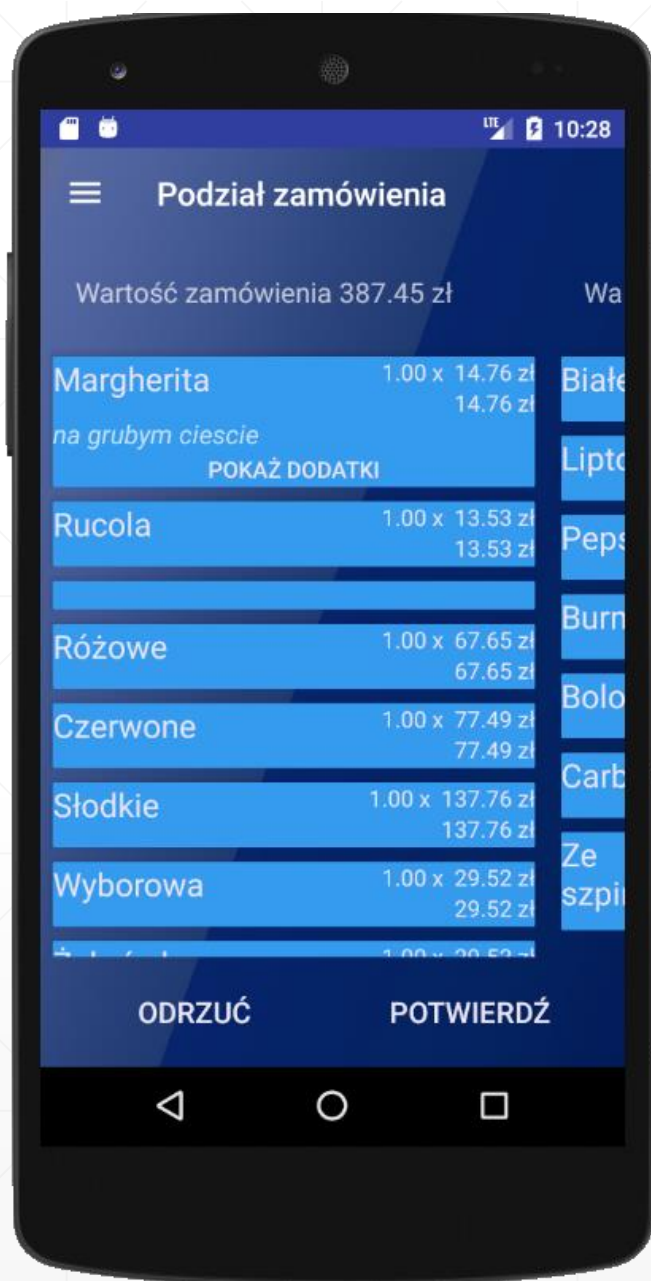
LTE 10:28

Podzial zamówienia

Wartość zamówienia 387.45 zł

Wa

Margherita 1.00 x 14.76 zł
14.76 zł
na grubym ciescie
POKAŻ DODATKI

Rucola 1.00 x 13.53 zł
13.53 zł

Różowe 1.00 x 67.65 zł
67.65 zł

Czerwone 1.00 x 77.49 zł
77.49 zł

Słodkie 1.00 x 137.76 zł
137.76 zł

Wyborowa 1.00 x 29.52 zł
29.52 zł

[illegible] 1.00 x 29.52 zł

Białe

Lipto

Peps

Burn

Bolo

Carb

Ze szpi

ODRZUĆ

POTWIERDŹ